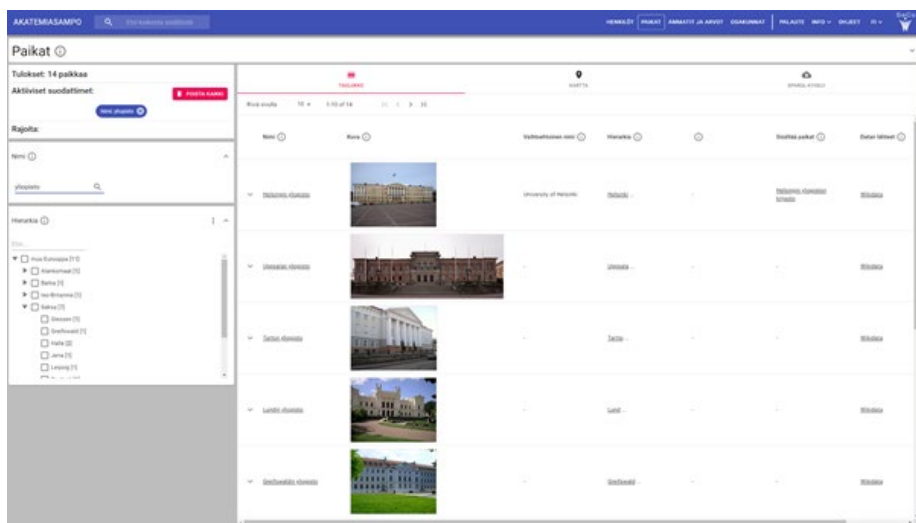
AKATEMIASAMPO

HENKILÖT PAIKAT AMMATIT JA ARVOT OSAKUNNAT PALAUTE INFO OHJEET FI

Paikat ⓘ

Tulokset: 14 paikkaa

Aktiiviset suodattimet:

POISTA KAIKKI

Nimi: yliopisto

Rajoita:

Nimi ⓘ

yliopisto

Hierarkia ⓘ

Etsi...

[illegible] Eurooppa [11]

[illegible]

Baltia [1]

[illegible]

Saksa [7]

Giessen [1]

Greifswald [1]

Halle [2]

Jena [1]

Leipzig [1]

TAULUKKO KARTTA SPARQL-KYSELY

Rivie sivulla: 10 1-10 of 14

| Nimi ⓘ | Kuva | Vaihtoehtoinen nimi ⓘ | Hierarkia ⓘ | ⓘ | Sisältää paikat ⓘ | Datan lähteet ⓘ |
|---|---|---|---|---|---|---|
| Helsingin yliopisto | | University of Helsinki | Helsinki | - | Helsingin yliopiston kirjasto | Wikidata |
| Uppsalan yliopisto | | - | Uppsala | - | - | Wikidata |
| Tarton yliopisto | | - | Tartto | - | - | Wikidata |
| Lundin yliopisto | | - | Lund | - | - | Wikidata |
| Greifswaldin yliopisto | | - | Greifswald | - | - | Wikidata |